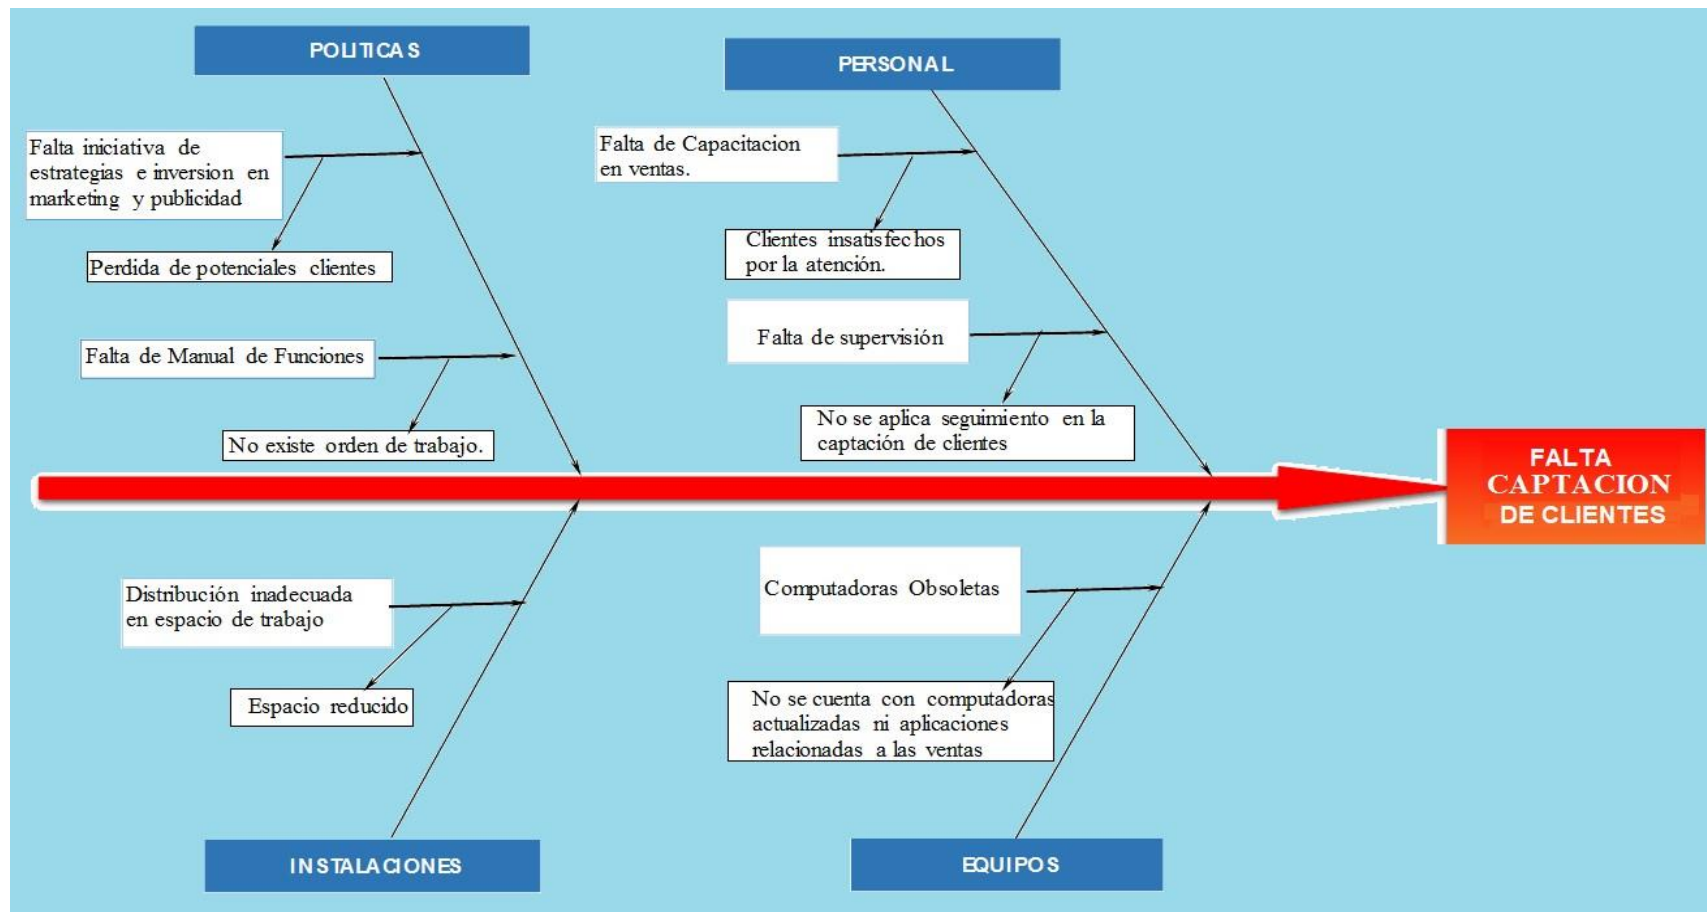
POLITICAS

PERSONAL

Falta iniciativa de estrategias e inversion en marketing y publicidad

Perdida de potenciales clientes

Falta de Manual de Funciones

No existe orden de trabajo.

Falta de Capacitacion en ventas.

Clientes insatisfechos por la atención.

Falta de supervisión

No se aplica seguimiento en la captación de clientes

FALTA CAPTACION DE CLIENTES

Distribución inadecuada en espacio de trabajo

Espacio reducido

Computadoras Obsoletas

No se cuenta con computadoras actualizadas ni aplicaciones relacionadas a las ventas

INSTALACIONES

EQUIPOS